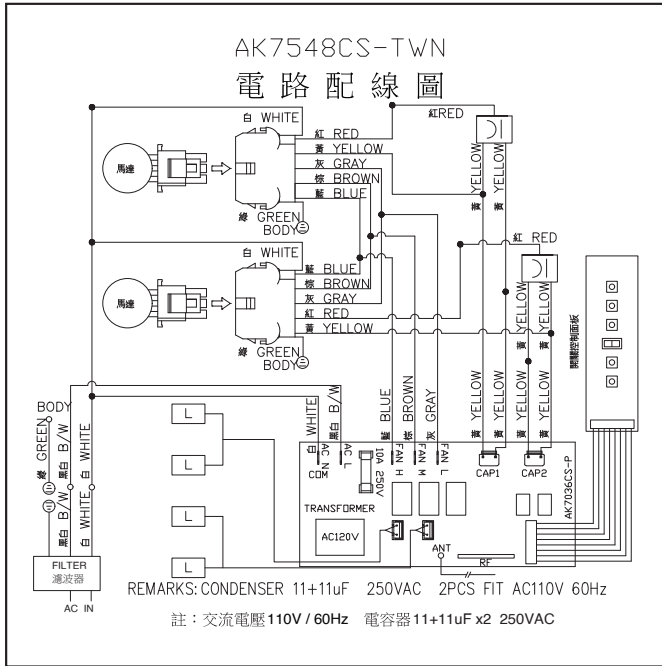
AK7548CS-TWN
電路配線圖

白 WHITE
紅 RED
黃 YELLOW
灰 GRAY
棕 BROWN
藍 BLUE
綠 GREEN
BODY
馬達
紅RED
黃 YELLOW
黃 YELLOW

白 WHITE
藍 BLUE
棕 BROWN
灰 GRAY
紅 RED
黃 YELLOW
綠 GREEN
BODY
馬達
紅 RED
黃 YELLOW
黃 YELLOW

開關控制面板

BODY
綠 GREEN
黑白 B/W
白 WHITE
黑白 B/W
白 WHITE
白 WHITE
黑白 B/W
藍 BLUE
棕 BROWN
灰 GRAY
黃 YELLOW
黃 YELLOW
黃 YELLOW
黃 YELLOW

L
L
L
L

AC N COM
AC L
10A 250V
FAN H
FAN M
FAN L
CAP1
CAP2
AK7036CS-P
TRANSFORMER
AC120V
ANT
RF

FILTER
濾波器
AC IN

REMARKS: CONDENSER 11+11uF 250VAC 2PCS FIT AC110V 60Hz
註：交流電壓110V / 60Hz 電容器11+11uF x2 250VAC